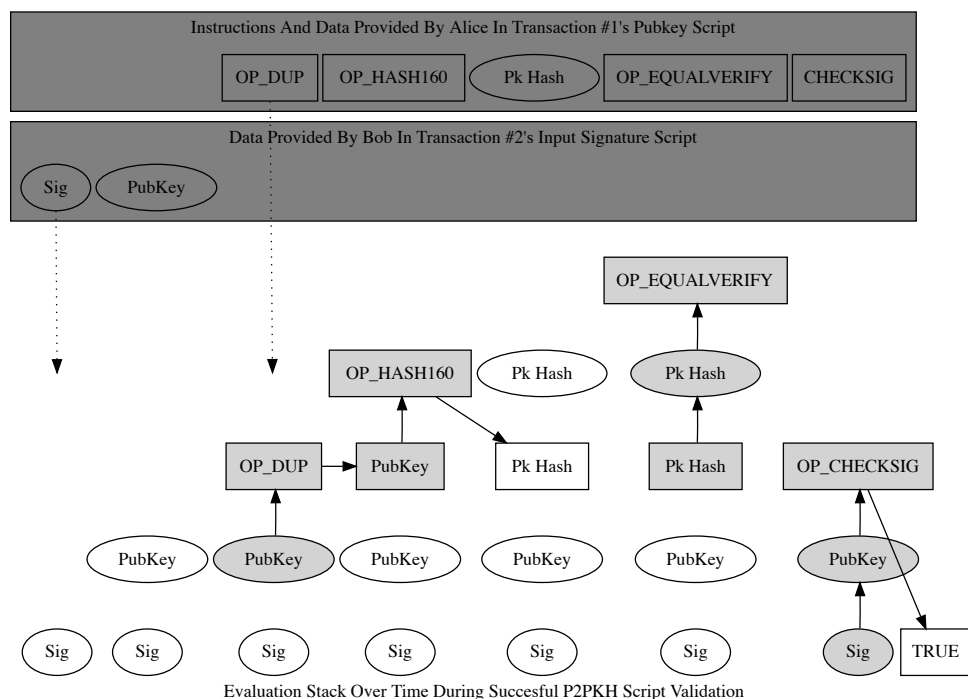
Instructions And Data Provided By Alice In Transaction #1's Pubkey Script

OP_DUP OP_HASH160 Pk Hash OP_EQUALVERIFY CHECKSIG

Data Provided By Bob In Transaction #2's Input Signature Script

Sig PubKey

OP_EQUALVERIFY

OP_HASH160 Pk Hash Pk Hash

OP_DUP PubKey Pk Hash Pk Hash OP_CHECKSIG

PubKey PubKey PubKey PubKey PubKey PubKey

Sig Sig Sig Sig Sig Sig Sig TRUE

Evaluation Stack Over Time During Succesful P2PKH Script Validation